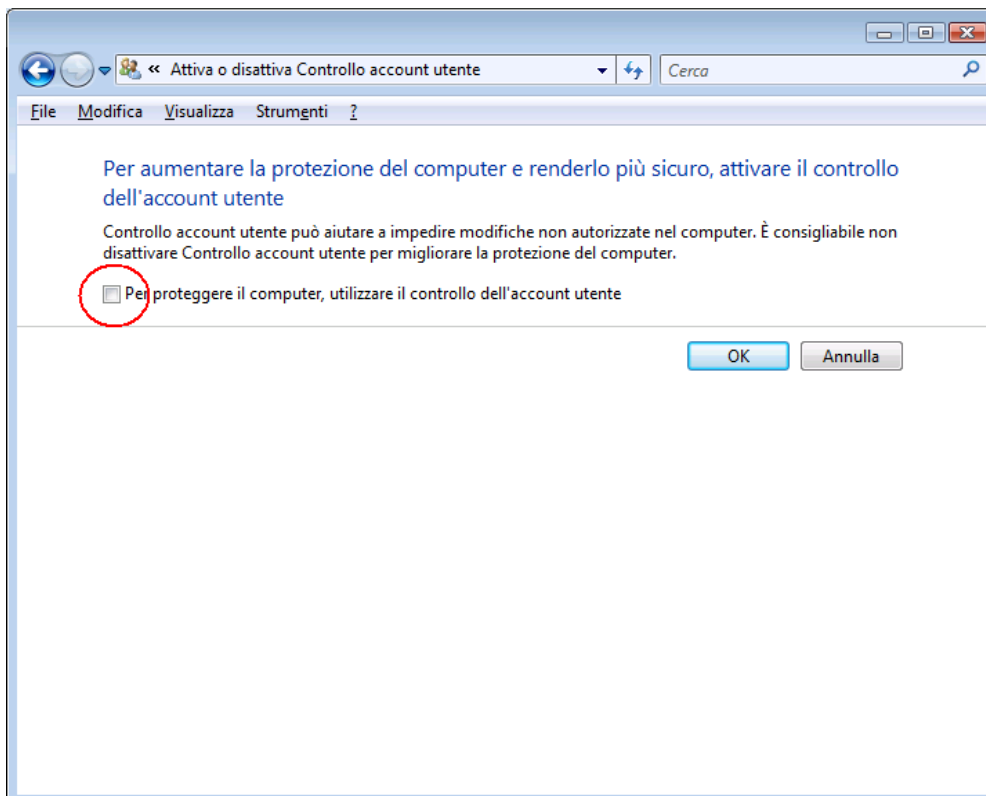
« Attiva o disattiva Controllo account utente

Cerca

File Modifica Visualizza Strumenti ?

Per aumentare la protezione del computer e renderlo più sicuro, attivare il controllo dell'account utente

Controllo account utente può aiutare a impedire modifiche non autorizzate nel computer. È consigliabile non disattivare Controllo account utente per migliorare la protezione del computer.

Per proteggere il computer, utilizzare il controllo dell'account utente

OK Annulla